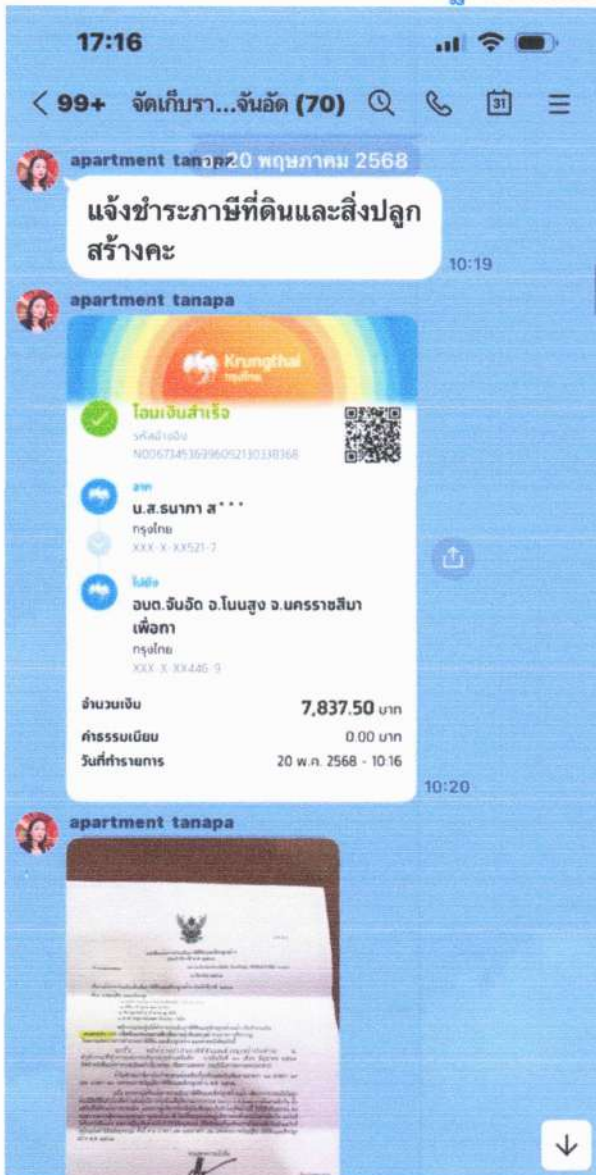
17:16

< 99+ จัดเก็บรา...จันอัด (70)

31

20 พฤษภาคม 2568

apartment tanapa

แจ้งชำระภาษีที่ดินและสิ่งปลูกสร้างคะ

10:19

apartment tanapa

Krungthai กรุงไทย

โอนเงินสำเร็จ

รหัสอ้างอิง

N006734536996052130338368

จาก

น.ส.ธนาภา ส***

กรุงไทย

XXX-X-XX521-7

ไปยัง

อบต.จันอัด อ.โนนสูง จ.นครราชสีมา เพื่อกา

กรุงไทย

XXX-X-XX446-9

จำนวนเงิน 7,837.50 บาท

ค่าธรรมเนียม 0.00 บาท

วันที่ทำรายการ 20 พ.ค. 2568 - 10:16

10:20

apartment tanapa

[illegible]